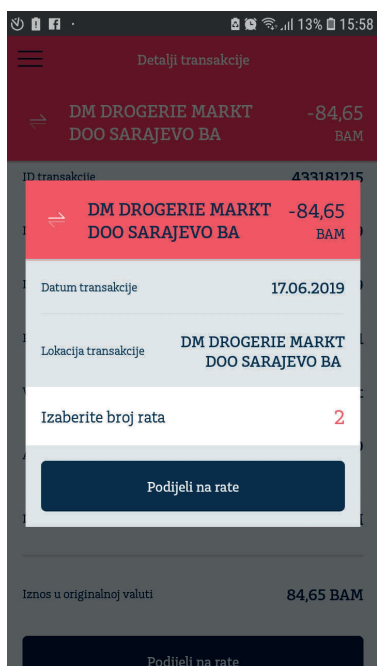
13% 15:58

Detalji transakcije

DM DROGERIE MARKT DOO SARAJEVO BA -84,65 BAM

ID transakcije 433181215

DM DROGERIE MARKT DOO SARAJEVO BA -84,65 BAM

Datum transakcije 17.06.2019

Lokacija transakcije DM DROGERIE MARKT DOO SARAJEVO BA

Izaberite broj rata 2

Podijeli na rate

Iznos u originalnoj valuti 84,65 BAM

Podijeli na rate